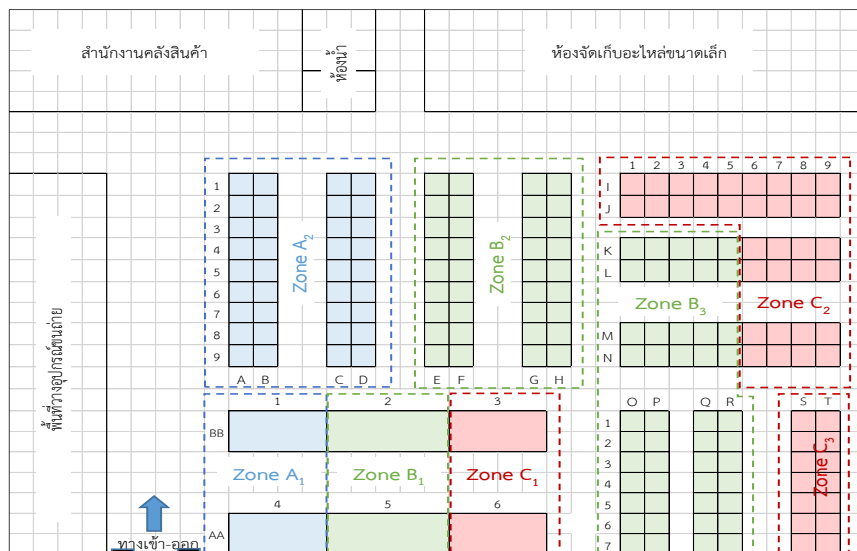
สำนักงานคลังสินค้า

ห้องน้ำ

ห้องจัดเก็บอะไหล่ขนาดเล็ก

พื้นที่วางอุปกรณ์ขนถ่าย

1
2
3
4
5
6
7
8
9
A B C D

Zone $A_2$

E F G H

Zone $B_2$

1 2 3 4 5 6 7 8 9
I
J
K
L
M
N

Zone $B_3$

Zone $C_2$

1 2 3

BB

Zone $A_1$

Zone $B_1$

Zone $C_1$

4 5 6

AA

O P Q R
1
2
3
4
5
6
7

S T

Zone $C_3$

ทางเข้า-ออก